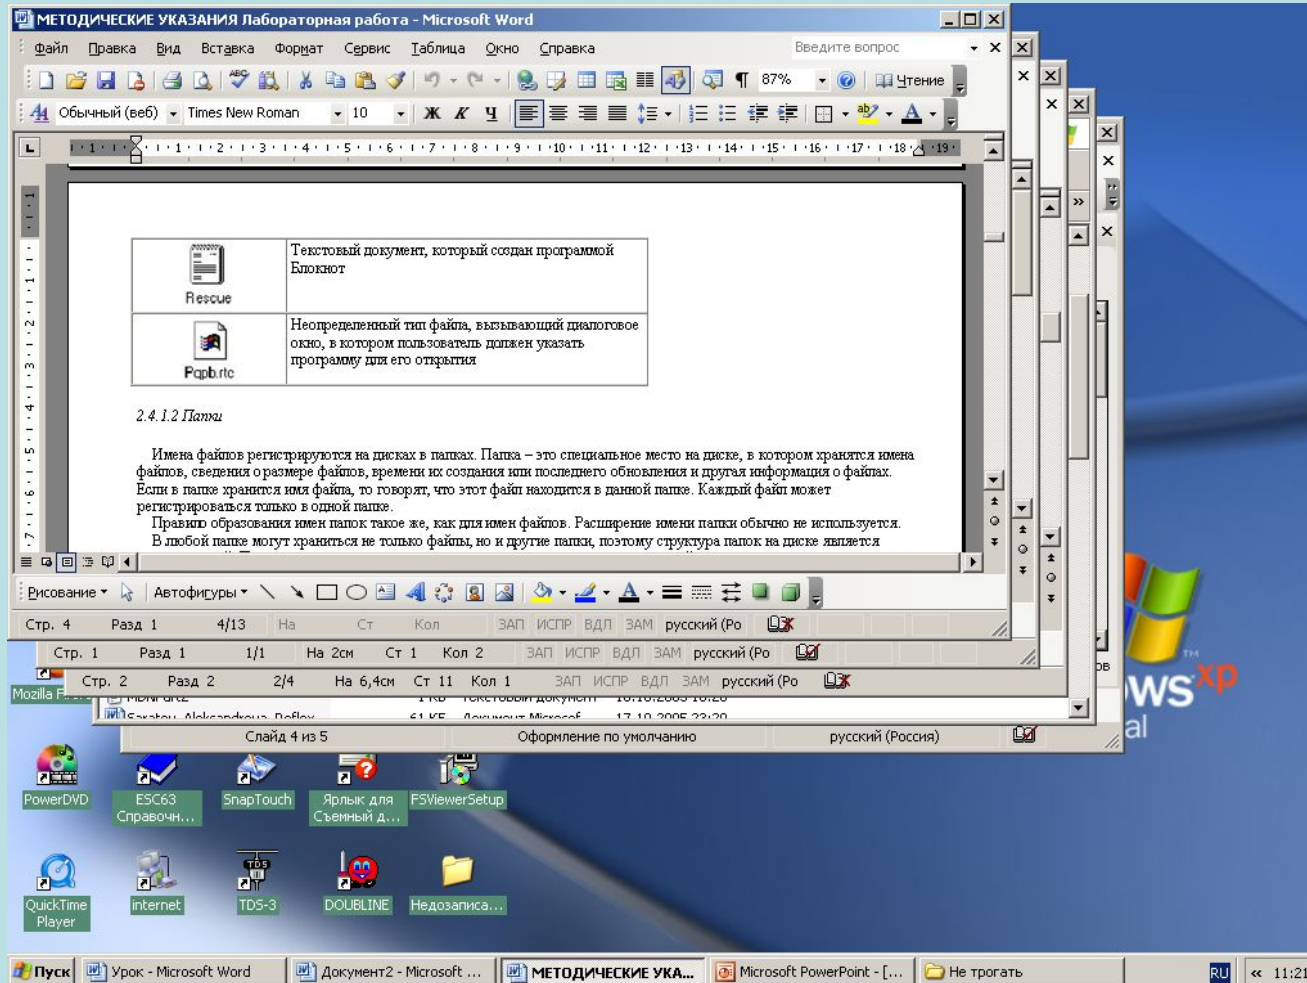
МЕТОДИЧЕСКИЕ УКАЗАНИЯ Лабораторная работа - Microsoft Word

Файл Правка Вид Вставка Формат Сервис Таблица Окно Справка

Введите вопрос

87% Чтение

Обычный (веб) Times New Roman 10

| Rescue | Текстовый документ, который создан программой Блокнот |
|---|---|
| Pqpb.rtc | Неопределенный тип файла, вызывающий диалоговое окно, в котором пользователь должен указать программу для его открытия |

2.4.1.2 Папки

Имена файлов регистрируются на дисках в папках. Папка – это специальное место на диске, в котором хранятся имена файлов, сведения о размере файлов, времени их создания или последнего обновления и другая информация о файлах. Если в папке хранится имя файла, то говорят, что этот файл находится в данной папке. Каждый файл может регистрироваться только в одной папке.

Правило образования имен папок такое же, как для имен файлов. Расширение имени папки обычно не используется.

В любой папке могут храниться не только файлы, но и другие папки, поэтому структура папок на диске является

Рисование Автофигуры

Стр. 4 Разд 1 4/13 На Ст Кол ЗАП ИСПР ВДЛ ЗАМ русский (Ро

Стр. 1 Разд 1 1/1 На 2см Ст 1 Кол 2 ЗАП ИСПР ВДЛ ЗАМ русский (Ро

Стр. 2 Разд 2 2/4 На 6,4см Ст 11 Кол 1 ЗАП ИСПР ВДЛ ЗАМ русский (Ро

Mozilla F

Saratov_Aleksandrova_Reflex 61 КБ Документ Microsof 17.10.2005 23:29

Слайд 4 из 5 Оформление по умолчанию русский (Россия)

ows xp
al

PowerDVD ESC63 Справочн... SnapTouch Ярлык для Съемный д... FSViewerSetup

QuickTime Player internet TDS-3 DOUBLINE Недозаписа...

Пуск Урок - Microsoft Word Документ2 - Microsoft ... МЕТОДИЧЕСКИЕ УКА... Microsoft PowerPoint - [... Не трогать RU 11:21